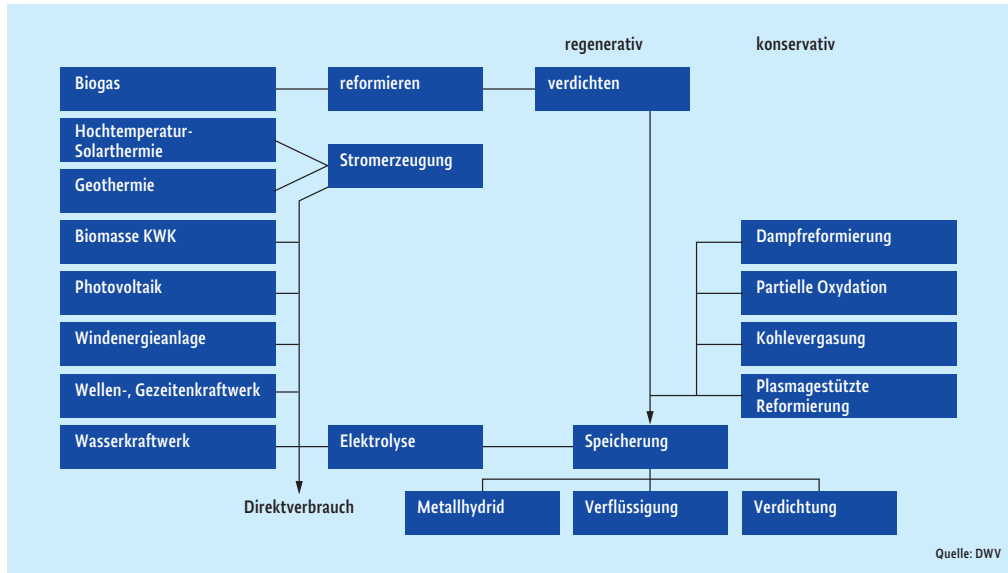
regenerativ

konservativ

Biogas

reformieren

verdichten

Hochtemperatur-Solarthermie

Stromerzeugung

Geothermie

Biomasse KWK

Dampfreformierung

Photovoltaik

Partielle Oxydation

Windenergieanlage

Kohlevergasung

Wellen-, Gezeitenkraftwerk

Plasmagestützte Reformierung

Wasserkraftwerk

Elektrolyse

Speicherung

Direktverbrauch

Metallhydrid

Verflüssigung

Verdichtung

Quelle: DWV